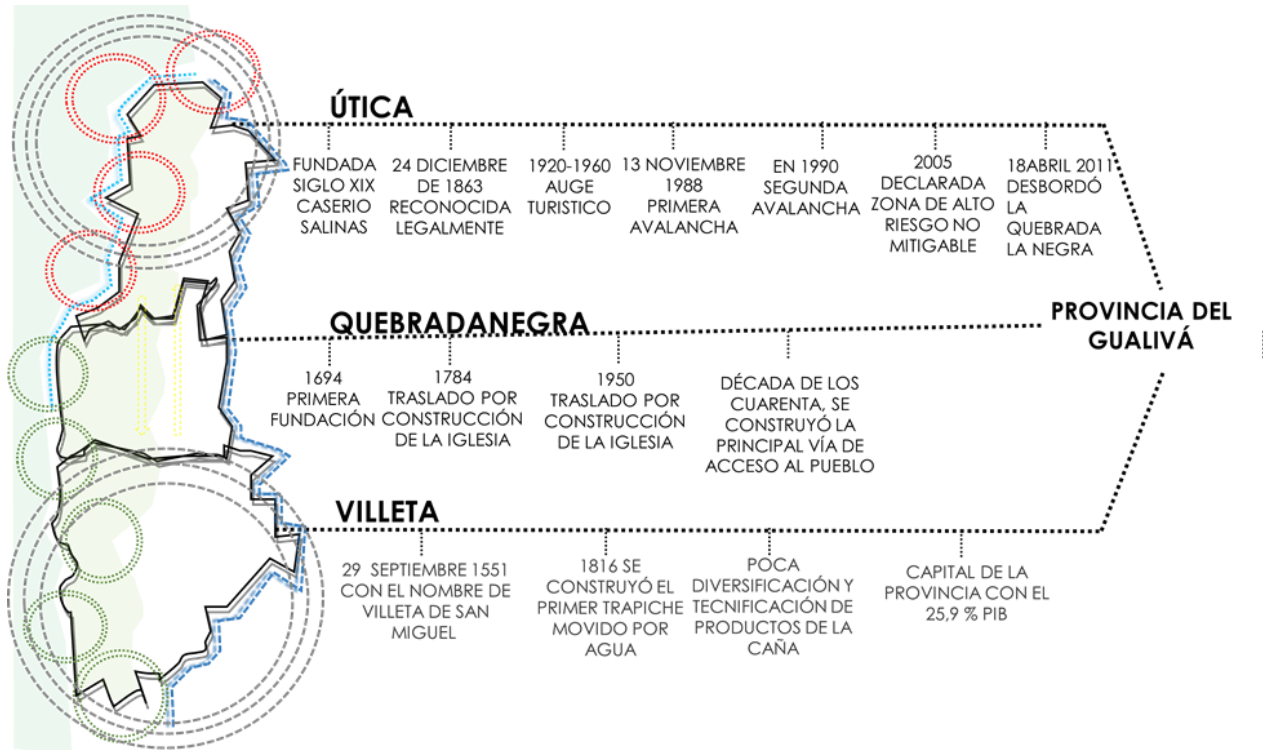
ÚTICA

FUNDADA SIGLO XIX CASERIO SALINAS

24 DICIEMBRE DE 1863 RECONOCIDA LEGALMENTE

1920-1960 AUGE TURISTICO

13 NOVIEMBRE 1988 PRIMERA AVALANCHA

EN 1990 SEGUNDA AVALANCHA

2005 DECLARADA ZONA DE ALTO RIESGO NO MITIGABLE

18ABRIL 2011 DESBORDÓ LA QUEBRADA LA NEGRA

PROVINCIA DEL GUALIVÁ

QUEBRADANEGRA

1694 PRIMERA FUNDACIÓN

1784 TRASLADO POR CONSTRUCCIÓN DE LA IGLESIA

1950 TRASLADO POR CONSTRUCCIÓN DE LA IGLESIA

DÉCADA DE LOS CUARENTA, SE CONSTRUYÓ LA PRINCIPAL VÍA DE ACCESO AL PUEBLO

VILLETA

29 SEPTIEMBRE 1551 CON EL NOMBRE DE VILLETA DE SAN MIGUEL

1816 SE CONSTRUYÓ EL PRIMER TRAPICHE MOVIDO POR AGUA

POCA DIVERSIFICACIÓN Y TECNIFICACIÓN DE PRODUCTOS DE LA CAÑA

CAPITAL DE LA PROVINCIA CON EL 25,9 % PIB